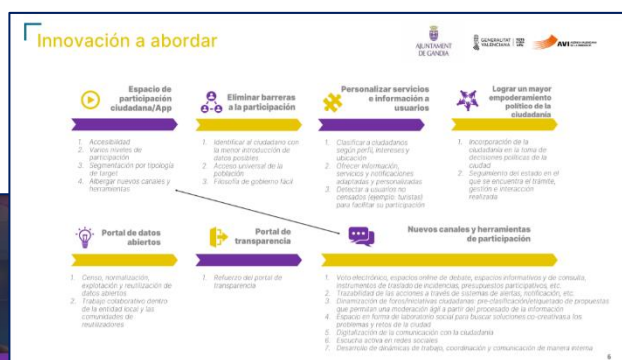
Innovación a abordar

AJUNTAMENT DE GANDIA

GENERALITAT VALENCIANA

AVI

Espacio de participación ciudadana/App

1. Accesibilidad
2. Varios niveles de participación
3. Segmentación por tipología de target
4. Albergar nuevos canales y herramientas

Eliminar barreras a la participación

1. Identificar al ciudadano con la menor introducción de datos posibles
2. Acceso universal de la población
3. Filosofía de gobierno fácil

Personalizar servicios e información a usuarios

1. Clasificar a ciudadanos según perfil, intereses y ubicación
2. Ofrecer información, servicios y notificaciones adaptadas y personalizadas
3. Detectar a usuarios no censados (ejemplo: turistas) para facilitar su participación

Lograr un mayor empoderamiento político de la ciudadanía

1. Incorporación de la ciudadanía en la toma de decisiones políticas de la ciudad
2. Seguimiento del estado en el que se encuentra el trámite, gestión e interacción realizada

Portal de datos abiertos

1. Censo, normalización, explotación y reutilización de datos abiertos
2. Trabajo colaborativo dentro de la entidad local y las comunidades de reutilizadores

Portal de transparencia

1. Refuerzo del portal de transparencia

Nuevos canales y herramientas de participación

1. Voto electrónico, espacios online de debate, espacios informativos y de consulta, instrumentos de traslado de incidencias, presupuestos participativos, etc.
2. Trazabilidad de las acciones a través de sistemas de alertas, notificación, etc.
3. Dinamización de foros/iniciativas ciudadanas: pre-clasificación/etiquetado de propuestas que permitan una moderación ágil a partir del procesado de la información
4. Espacio en forma de laboratorio social para buscar soluciones co-creativas a los problemas y retos de la ciudad
5. Digitalización de la comunicación con la ciudadanía
6. Escucha activa en redes sociales
7. Desarrollo de dinámicas de trabajo, coordinación y comunicación de manera interna

6